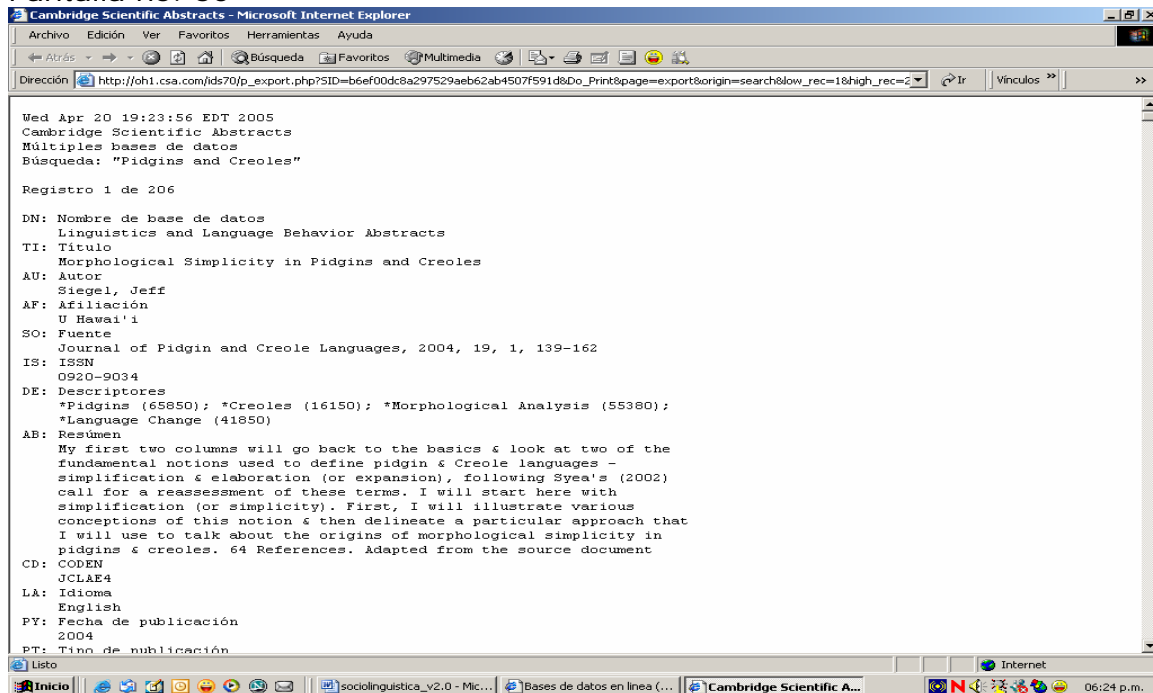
Pantalla No. 30

Cambridge Scientific Abstracts - Microsoft Internet Explorer

Archivo Edición Ver Favoritos Herramientas Ayuda

Atrás Búsqueda Favoritos Multimedia

Dirección http://oh1.csa.com/ids70/p_export.php?SID=b6ef00dc8a297529aeb62ab4507f591d&Do_Print&page=export&origin=search&low_rec=1&high_rec=2 Ir Vínculos

Wed Apr 20 19:23:56 EDT 2005
Cambridge Scientific Abstracts
Múltiples bases de datos
Búsqueda: "Pidgins and Creoles"

Registro 1 de 206

DN: Nombre de base de datos
Linguistics and Language Behavior Abstracts
TI: Título
Morphological Simplicity in Pidgins and Creoles
AU: Autor
Siegel, Jeff
AF: Afiliación
U Hawai'i
SO: Fuente
Journal of Pidgin and Creole Languages, 2004, 19, 1, 139-162
IS: ISSN
0920-9034
DE: Descriptores
*Pidgins (65850); *Creoles (16150); *Morphological Analysis (55380); *Language Change (41850)
AB: Resúmen
My first two columns will go back to the basics & look at two of the fundamental notions used to define pidgin & Creole languages - simplification & elaboration (or expansion), following Syea's (2002) call for a reassessment of these terms. I will start here with simplification (or simplicity). First, I will illustrate various conceptions of this notion & then delineate a particular approach that I will use to talk about the origins of morphological simplicity in pidgins & creoles. 64 References. Adapted from the source document
CD: CODEN
JCLAE4
LA: Idioma
English
PY: Fecha de publicación
2004
PT: Tipo de publicación

Listo Internet

Inicio sociolinguistica_v2.0 - Mic... Bases de datos en línea (... Cambridge Scientific A... 06:24 p.m.